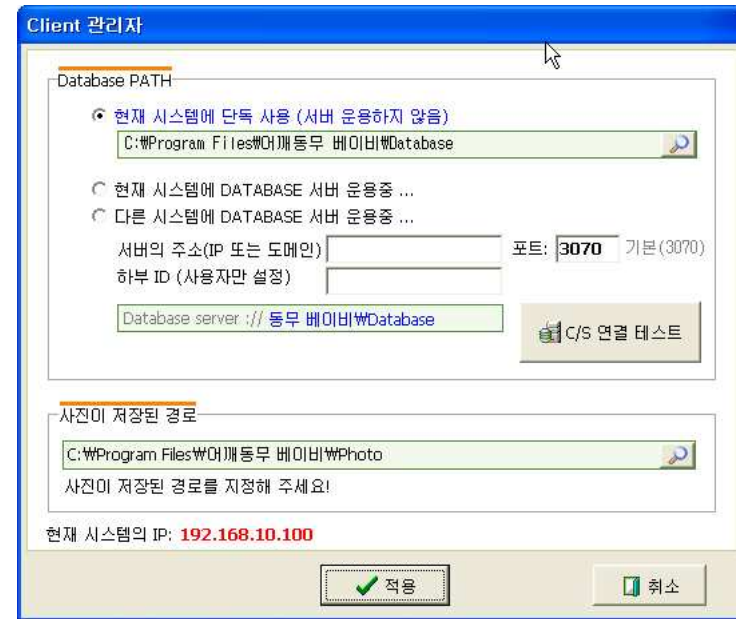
Client 관리자

Database PATH

현재 시스템에 단독 사용 (서버 운용하지 않음)

C:₩Program Files₩어깨동무 베이비₩Database

현재 시스템에 DATABASE 서버 운용중 ...

다른 시스템에 DATABASE 서버 운용중 ...

서버의 주소(IP 또는 도메인)

포트: 3070 기본(3070)

하부 ID (사용자만 설정)

Database server :// 동무 베이비₩Database

C/S 연결 테스트

사진이 저장된 경로

C:₩Program Files₩어깨동무 베이비₩Photo

사진이 저장된 경로를 지정해 주세요!

현재 시스템의 IP: 192.168.10.100

적용

취소